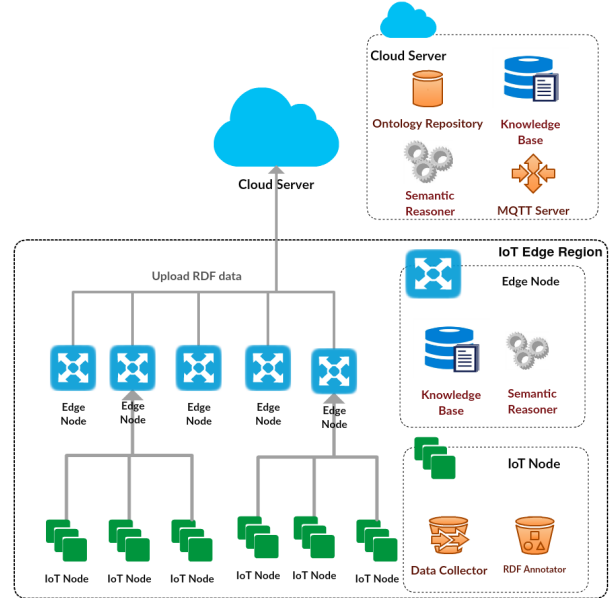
Cloud Server

Ontology Repository

Knowledge Base

Semantic Reasoner

MQTT Server

Cloud Server

Upload RDF data

IoT Edge Region

Edge Node

Knowledge Base

Semantic Reasoner

Edge Node

Edge Node

Edge Node

Edge Node

Edge Node

IoT Node

Data Collector

RDF Annotator

IoT Node

IoT Node

IoT Node

IoT Node

IoT Node

IoT Node